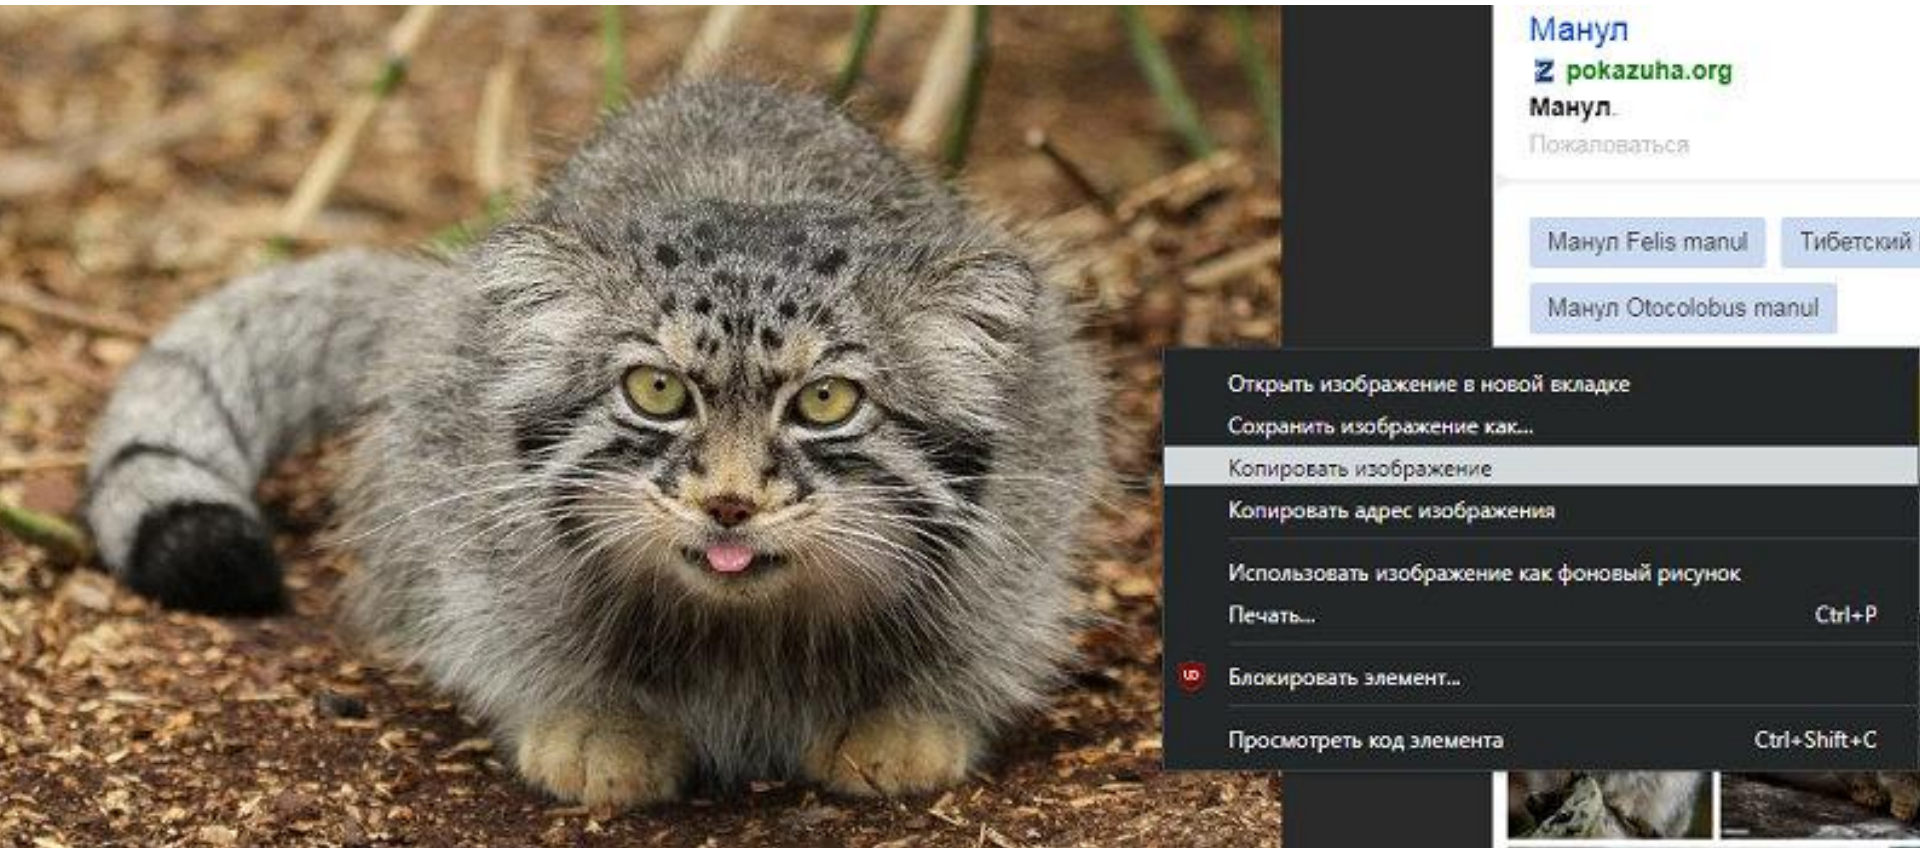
Манул
pokazuha.org
Манул.
Пожаловаться

Манул Felis manul
Тибетский
Манул Otocolobus manul

Открыть изображение в новой вкладке
Сохранить изображение как...
Копировать изображение
Копировать адрес изображения
Использовать изображение как фоновый рисунок
Печать... Ctrl+P
Блокировать элемент...
Просмотреть код элемента Ctrl+Shift+C